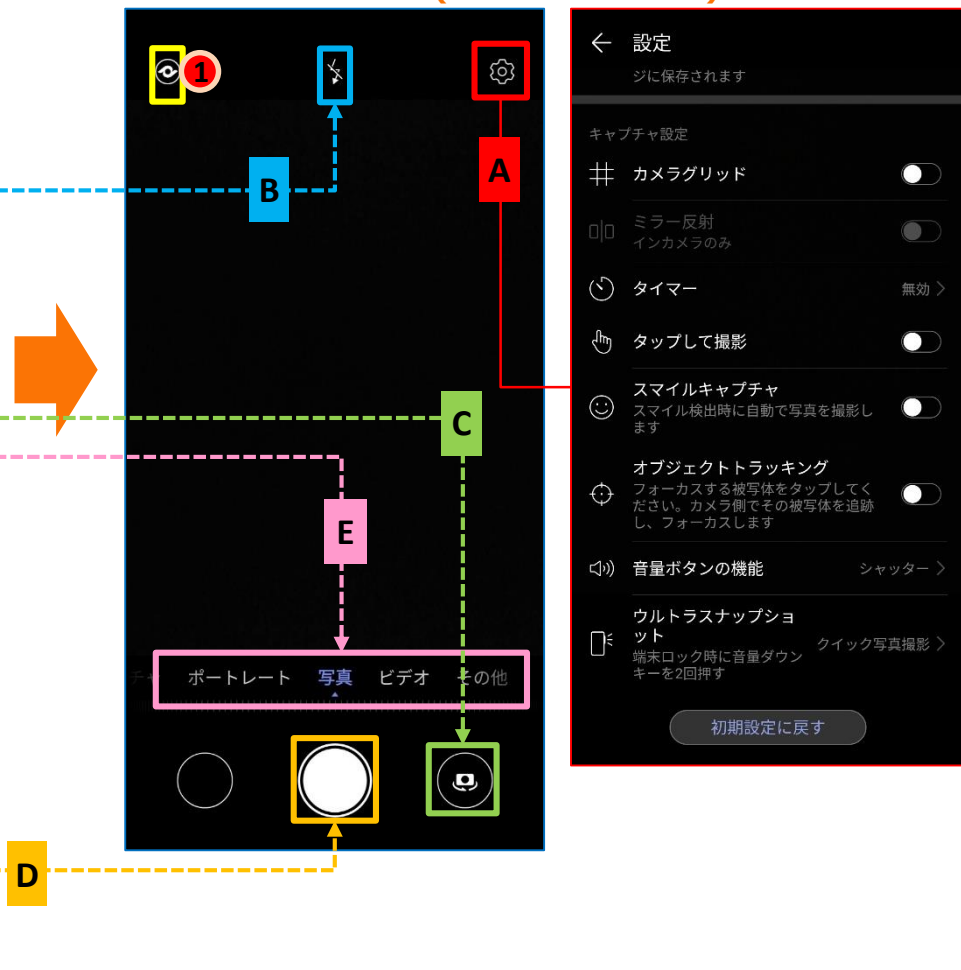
1

B

A

C

E

チャ ポートレート 写真 ビデオ その他

D

設定
ジに保存されます

キャプチャ設定

カメラグリッド

ミラー反射
インカメラのみ

タイマー 無効

タップして撮影

スマイルキャプチャ
スマイル検出時に自動で写真を撮影します

オブジェクトトラッキング
フォーカスする被写体をタップしてください。カメラ側でその被写体を追跡し、フォーカスします

音量ボタンの機能 シャッター

ウルトラスナップショット
端末ロック時に音量ダウンキーを2回押す
クイック写真撮影

初期設定に戻す